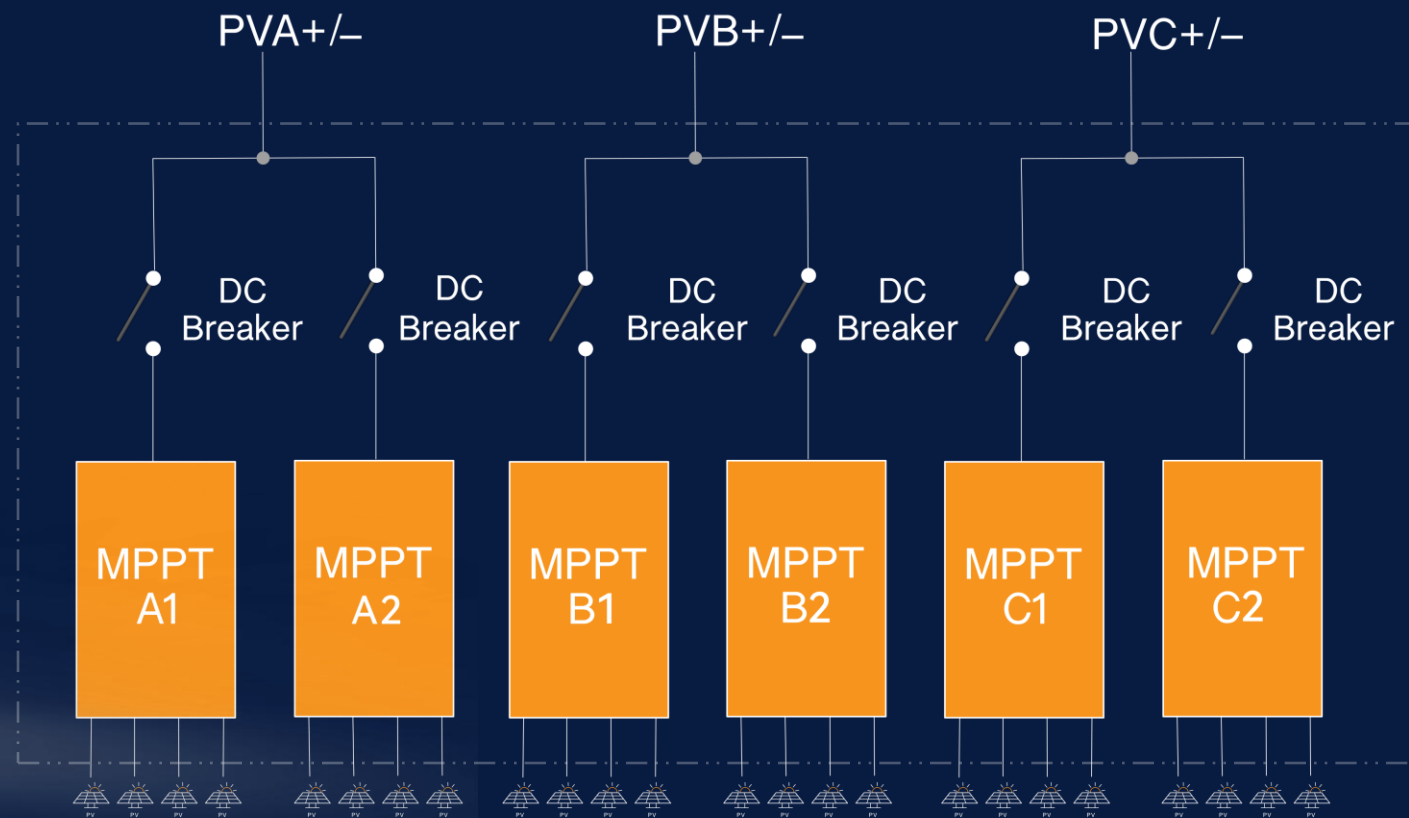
PVA+/–
PVB+/–
PVC+/–

DC Breaker
DC Breaker
DC Breaker
DC Breaker
DC Breaker
DC Breaker

MPPT A1
MPPT A2
MPPT B1
MPPT B2
MPPT C1
MPPT C2

PV PV PV PV
PV PV PV PV
PV PV PV PV
PV PV PV PV
PV PV PV PV
PV PV PV PV